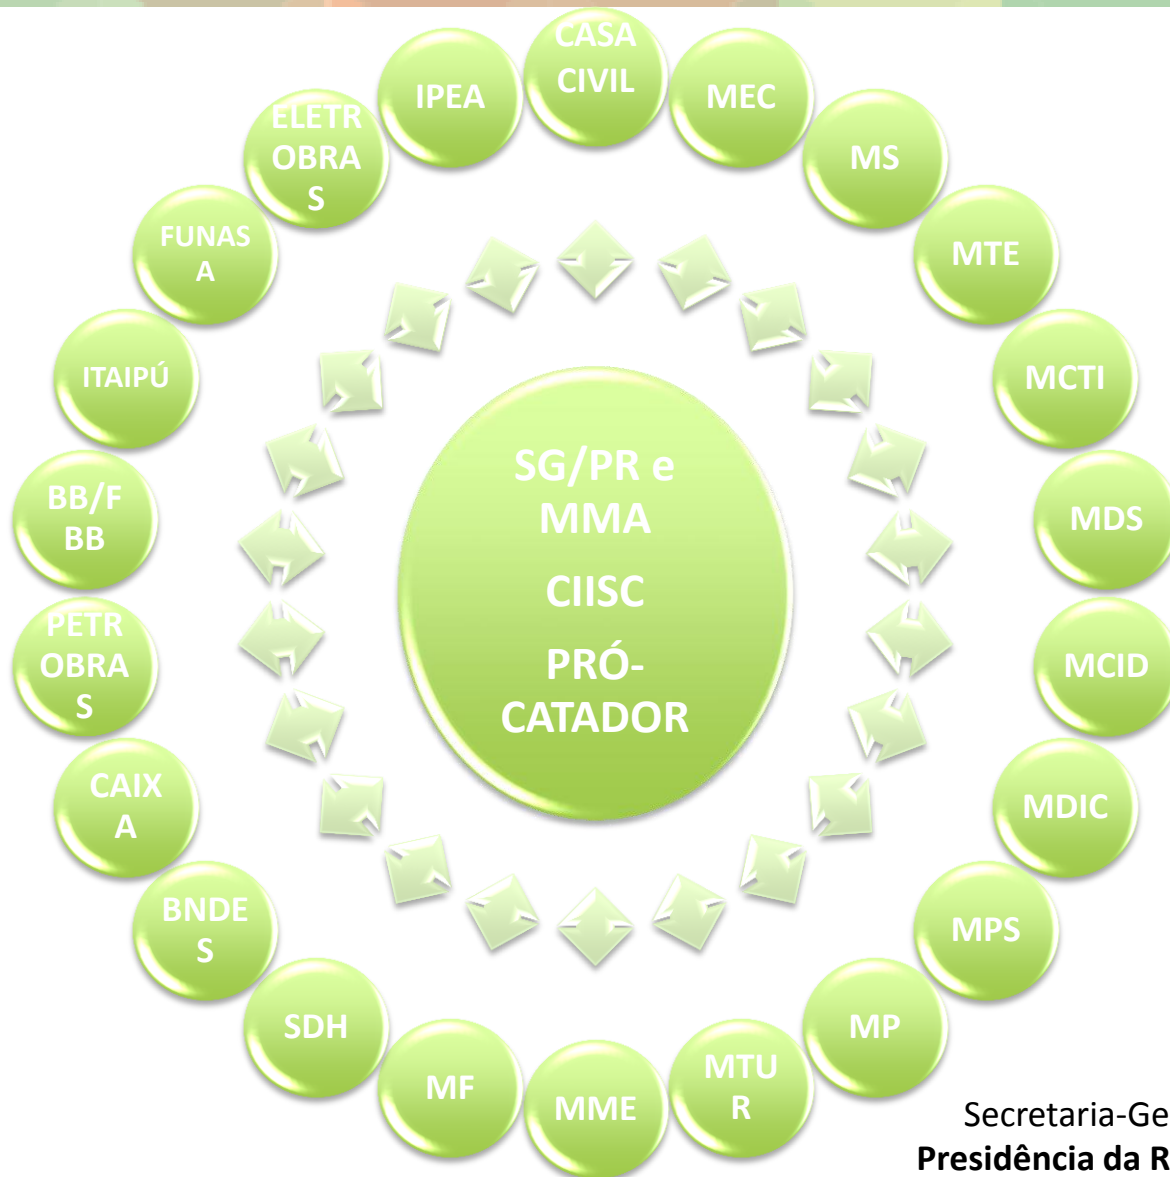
SG/PR e MMA

CIISC

PRÓ-CATADOR

CASA CIVIL

MEC

MS

MTE

MCTI

MDS

MCID

MDIC

MPS

MP

MTUR

MME

MF

SDH

BNDES

CAIXA

PETROBRAS

BB/FBB

ITAIPÚ

FUNASA

ELETROBRAS

IPEA

Secretaria-Ge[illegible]
Presidência da R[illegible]